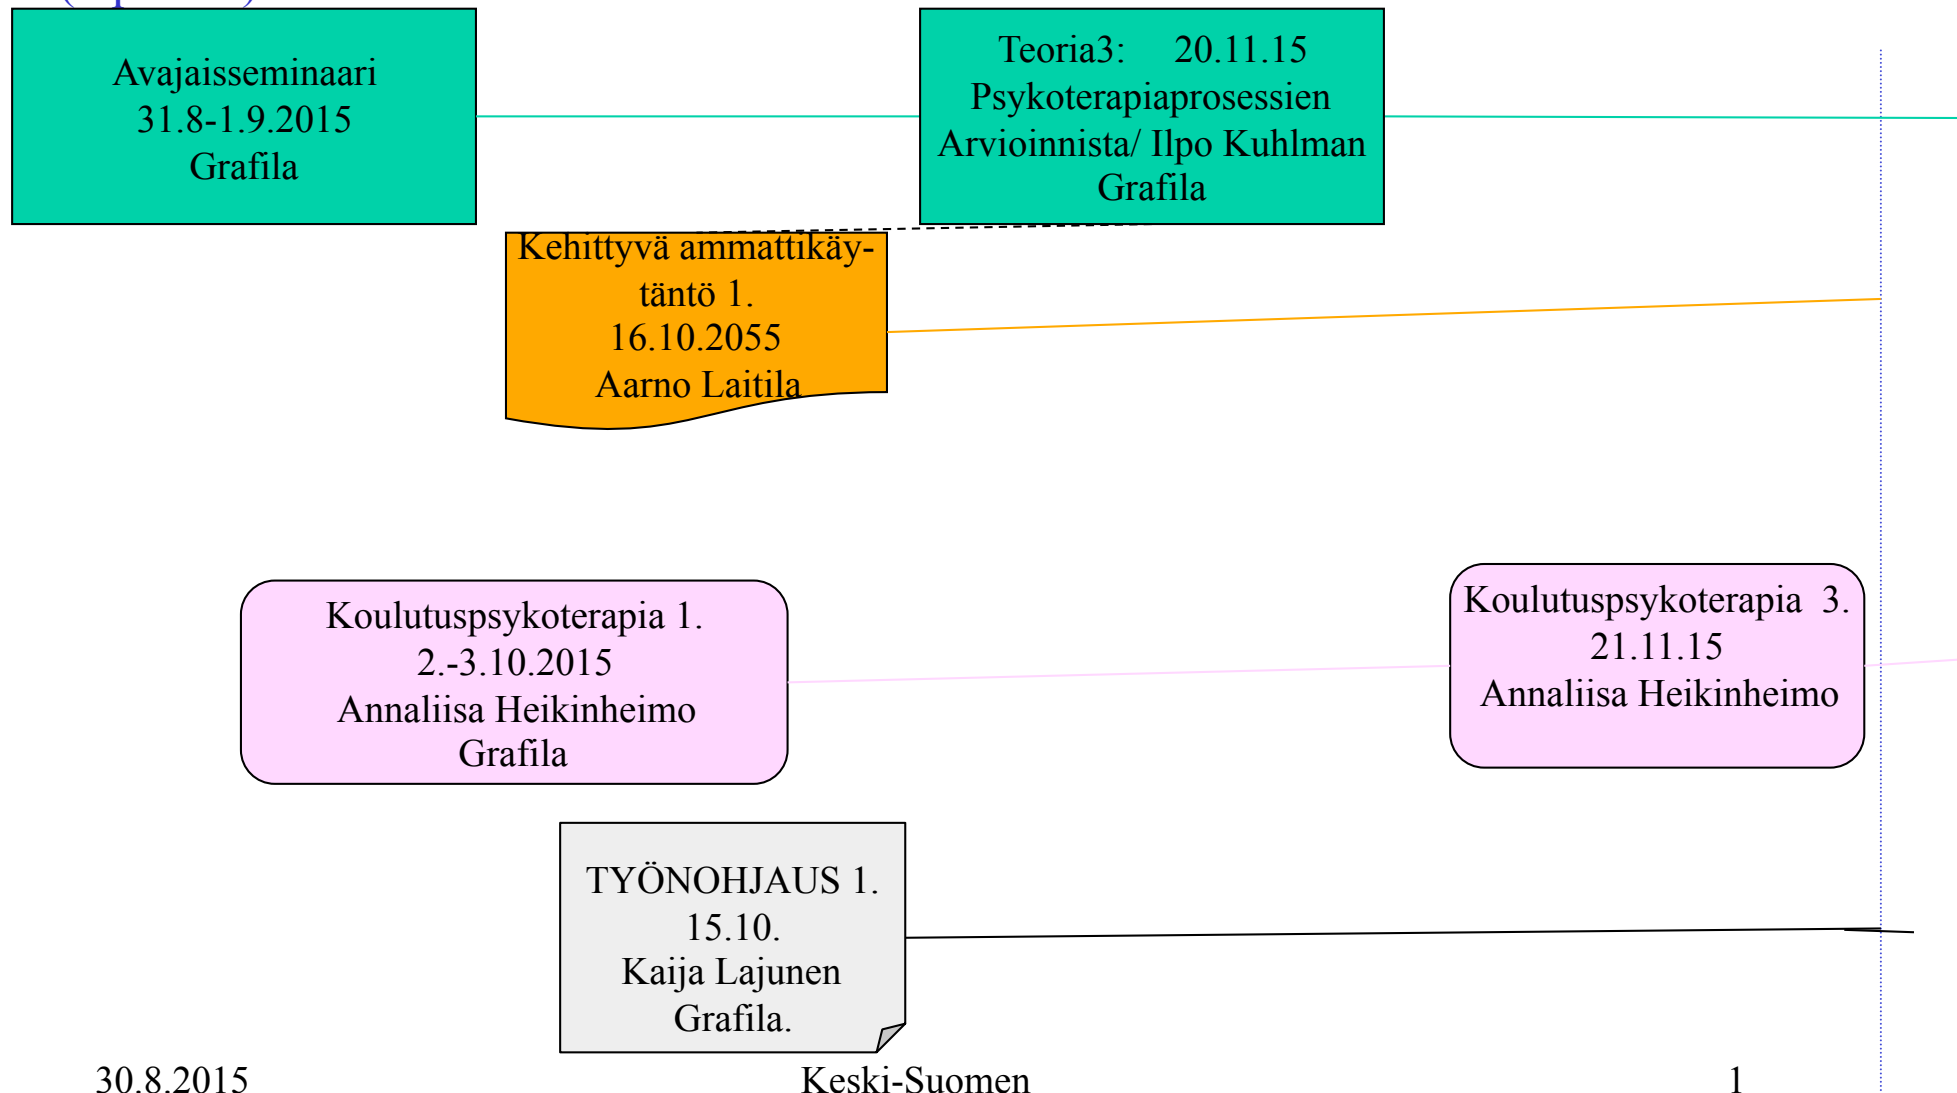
Avajaisseminaari 31.8-1.9.2015 Grafila

Teoria3: 20.11.15 Psykoterapiaprosessien Arvioinnista/ Ilpo Kuhlman Grafila

Kehittyvä ammattikäytäntö 1. 16.10.2055 Aarno Laitila

Koulutuspsykoterapia 1. 2.-3.10.2015 Annaliisa Heikinheimo Grafila

Koulutuspsykoterapia 3. 21.11.15 Annaliisa Heikinheimo

TYÖNOHJAUS 1. 15.10. Kaija Lajunen Grafila.

30.8.2015

Keski-Suomen

1